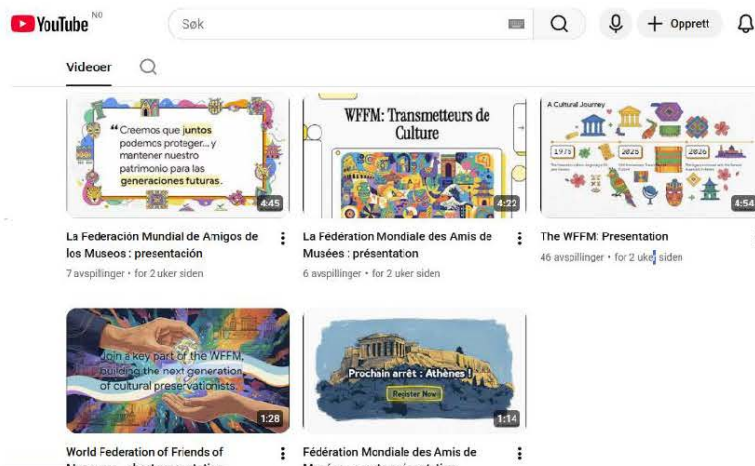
YouTube NO

Søk

Opprett

Videoer

“Creemos que juntos podemos proteger... y mantener nuestro patrimonio para las generaciones futuras.

4:45

La Federación Mundial de Amigos de los Museos : presentación

7 avspillinger • for 2 uker siden

WFFM: Transmetteurs de Culture

4:22

La Fédération Mondiale des Amis de Musées : présentation

6 avspillinger • for 2 uker siden

A Cultural Journey

1975

2025

2026

4:54

The WFFM: Presentation

46 avspillinger • for 2 uker siden

Join a key part of the WFFM, building the next generation of cultural preservationists.

1:28

World Federation of Friends of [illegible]

Prochain arrêt : Athènes !

Register Now

1:14

Fédération Mondiale des Amis de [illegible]